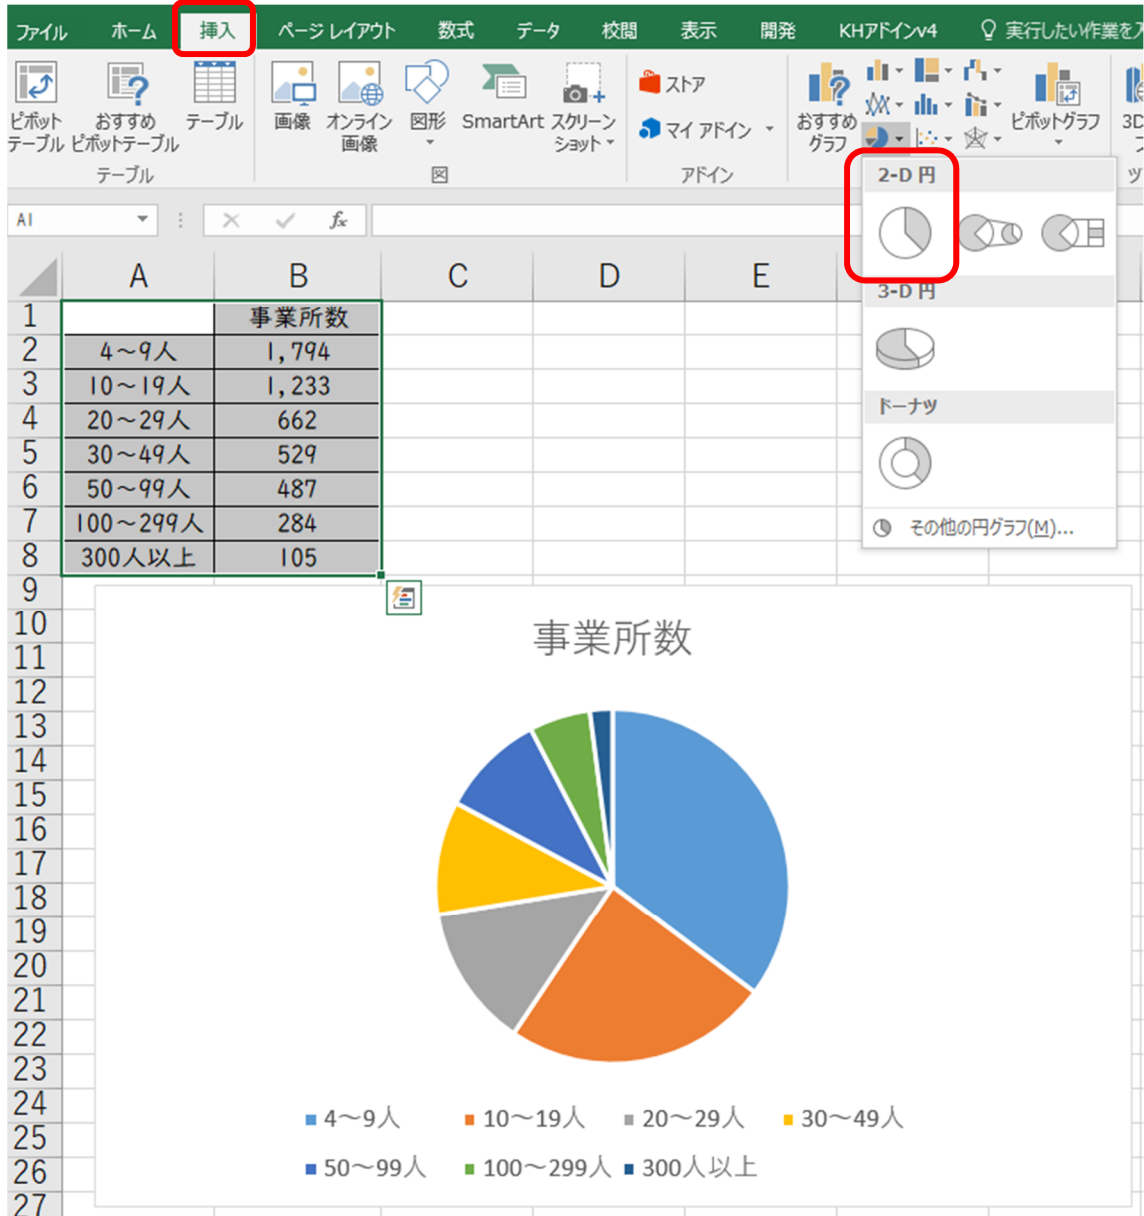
ファイル ホーム 挿入 ページ レイアウト 数式 データ 校閲 表示 開発 KHアドインv4 実行したい作業を入

ピボットテーブル おすすめピボットテーブル テーブル
テーブル

画像 オンライン画像 図形 SmartArt スクリーンショット
図

ストア
マイ アドイン
アドイン

おすすめグラフ ピボットグラフ 3D

2-D 円
3-D 円
ドーナツ
その他の円グラフ(M)...

A1 fx

| | A | B |
|---|---|---|
| 1 | | 事業所数 |
| 2 | 4～9人 | 1,794 |
| 3 | 10～19人 | 1,233 |
| 4 | 20～29人 | 662 |
| 5 | 30～49人 | 529 |
| 6 | 50～99人 | 487 |
| 7 | 100～299人 | 284 |
| 8 | 300人以上 | 105 |

C D E

9 10 11 12 13 14 15 16 17 18 19 20 21 22 23 24 25 26 27

事業所数

4～9人 10～19人 20～29人 30～49人 50～99人 100～299人 300人以上